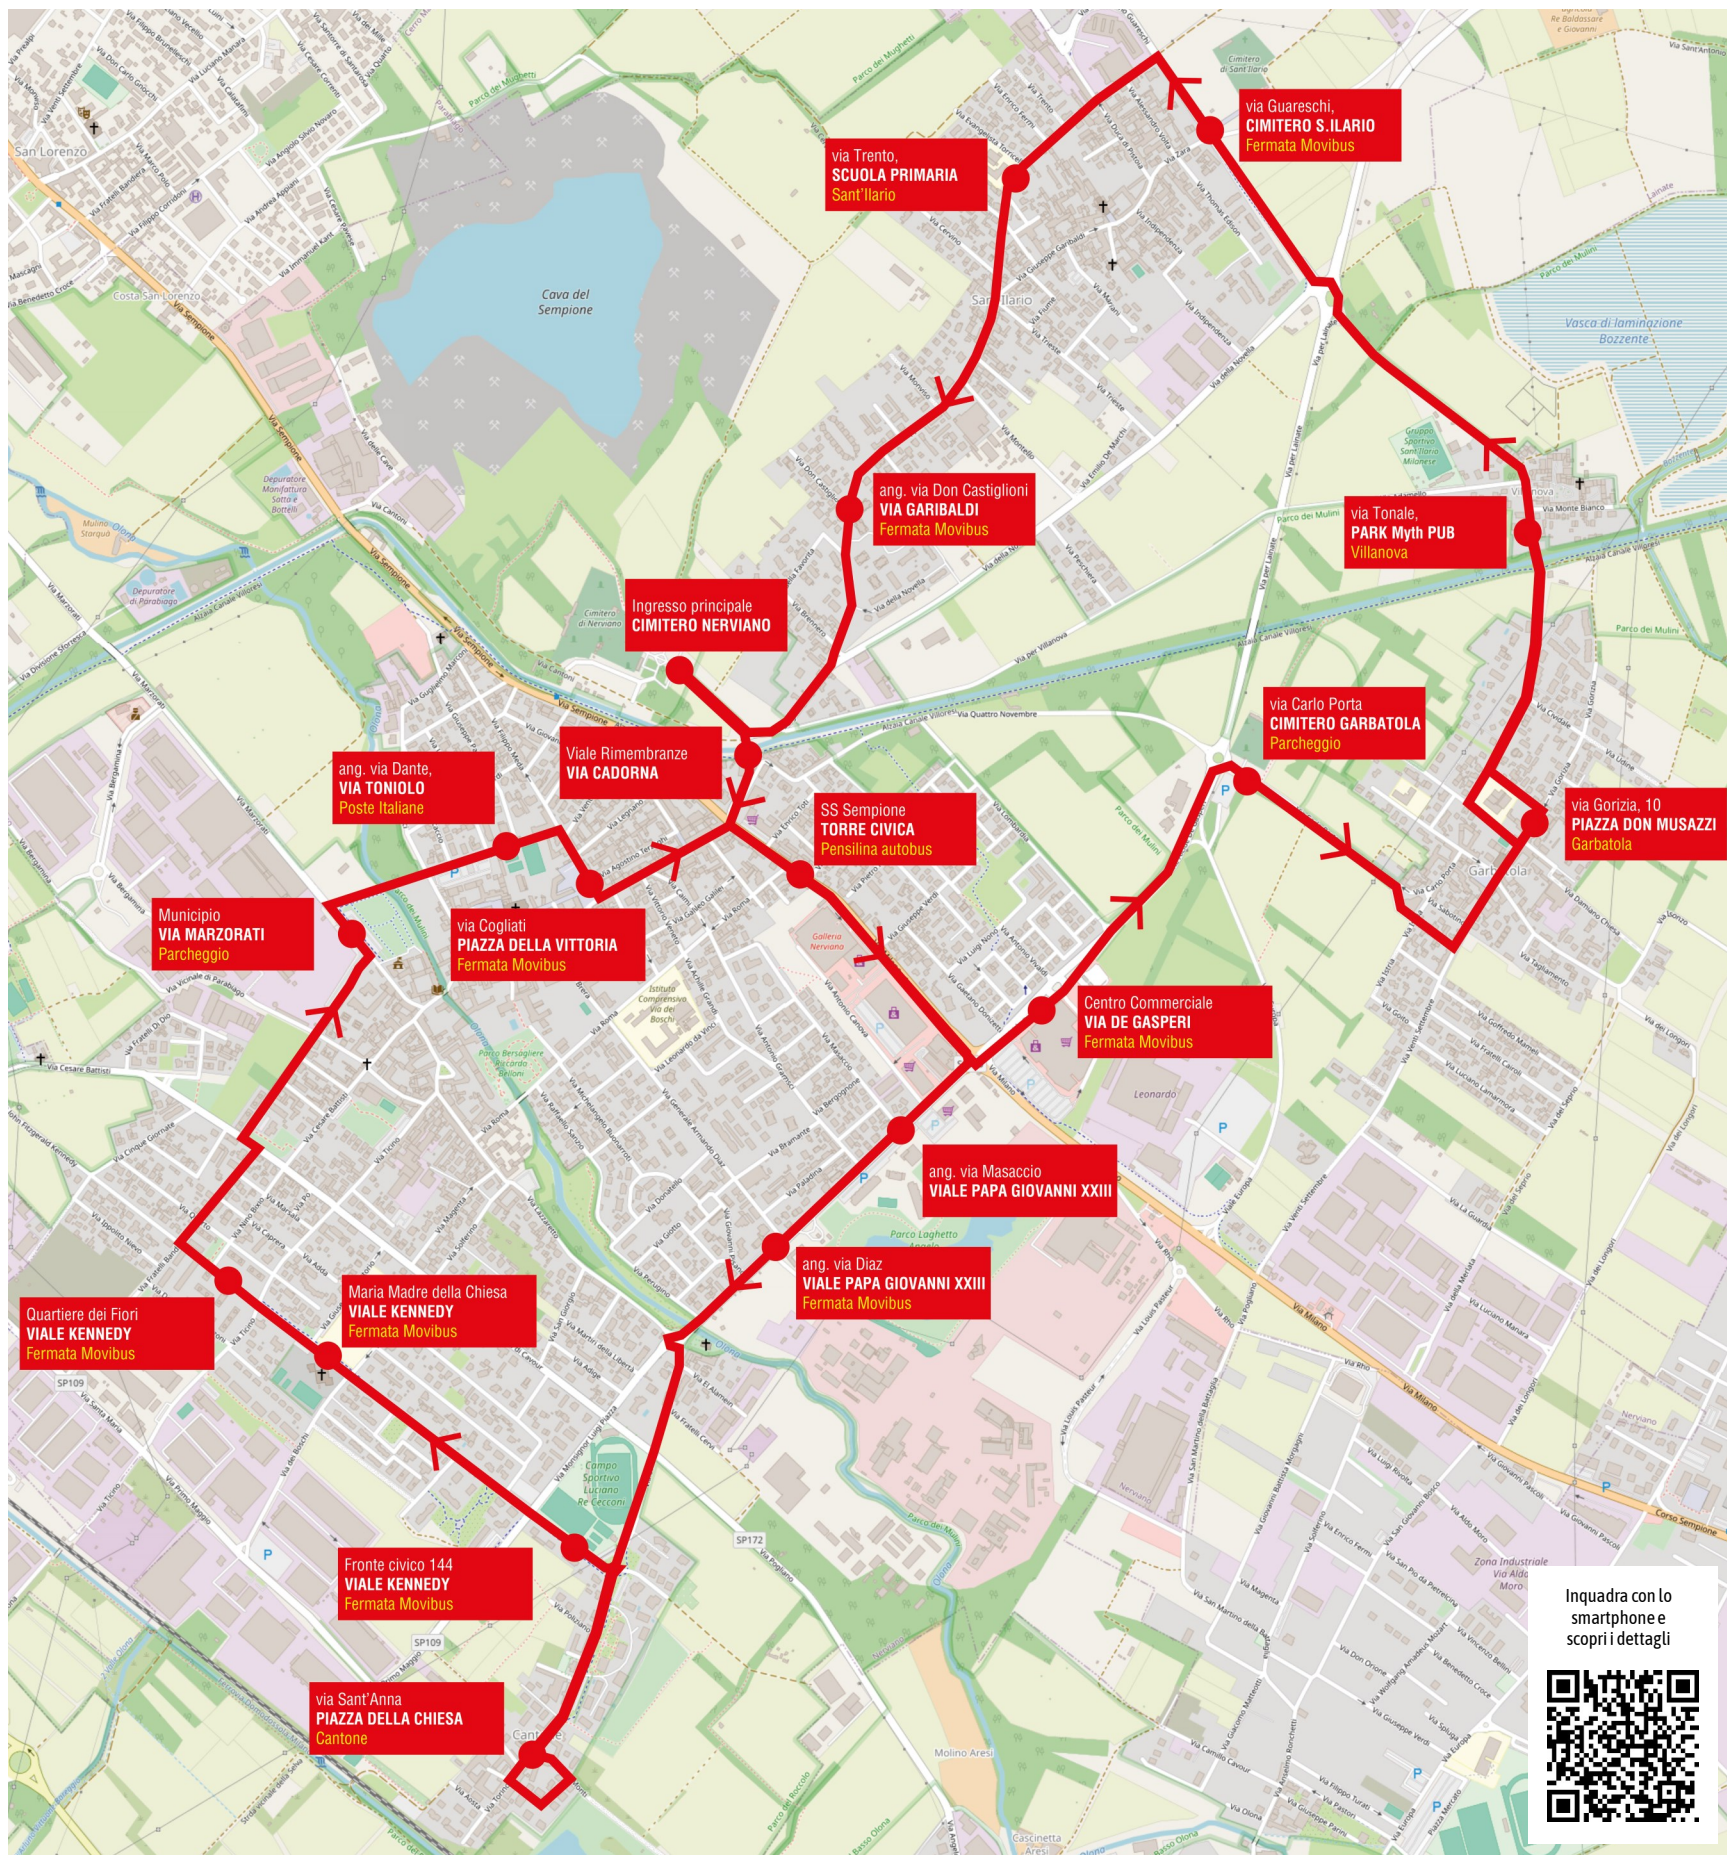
via Guareschi,
CIMITERO S.ILARIO
Fermata Movibus

via Trento,
SCUOLA PRIMARIA
Sant'Ilario

ang. via Don Castiglioni
VIA GARIBALDI
Fermata Movibus

via Tonale,
PARK Myth PUB
Villanova

Ingresso principale
CIMITERO NERVIANO

Viale Rimembranze
VIA CADORNA

via Carlo Porta
CIMITERO GARBATOLA
Parcheggio

ang. via Dante,
VIA TONIOLO
Poste Italiane

SS Sempione
TORRE CIVICA
Pensilina autobus

via Gorizia, 10
PIAZZA DON MUSAZZI
Garbatola

Municipio
VIA MARZORATI
Parcheggio

via Cogliati
PIAZZA DELLA VITTORIA
Fermata Movibus

Centro Commerciale
VIA DE GASPERI
Fermata Movibus

ang. via Masaccio
VIALE PAPA GIOVANNI XXIII

ang. via Diaz
VIALE PAPA GIOVANNI XXIII
Fermata Movibus

Quartiere dei Fiori
VIALE KENNEDY
Fermata Movibus

Maria Madre della Chiesa
VIALE KENNEDY
Fermata Movibus

Fronte civico 144
VIALE KENNEDY
Fermata Movibus

via Sant'Anna
PIAZZA DELLA CHIESA
Cantone

Cava del Sempione

Vasca di laminazione Bozzente

San Lorenzo

Sant'Ilario

Villanova

Garbatola

Leonardo

Nerviano

Parco Laghetto Angelo

Galleria Nerviano

Inquadra con lo smartphone e scopri i dettagli